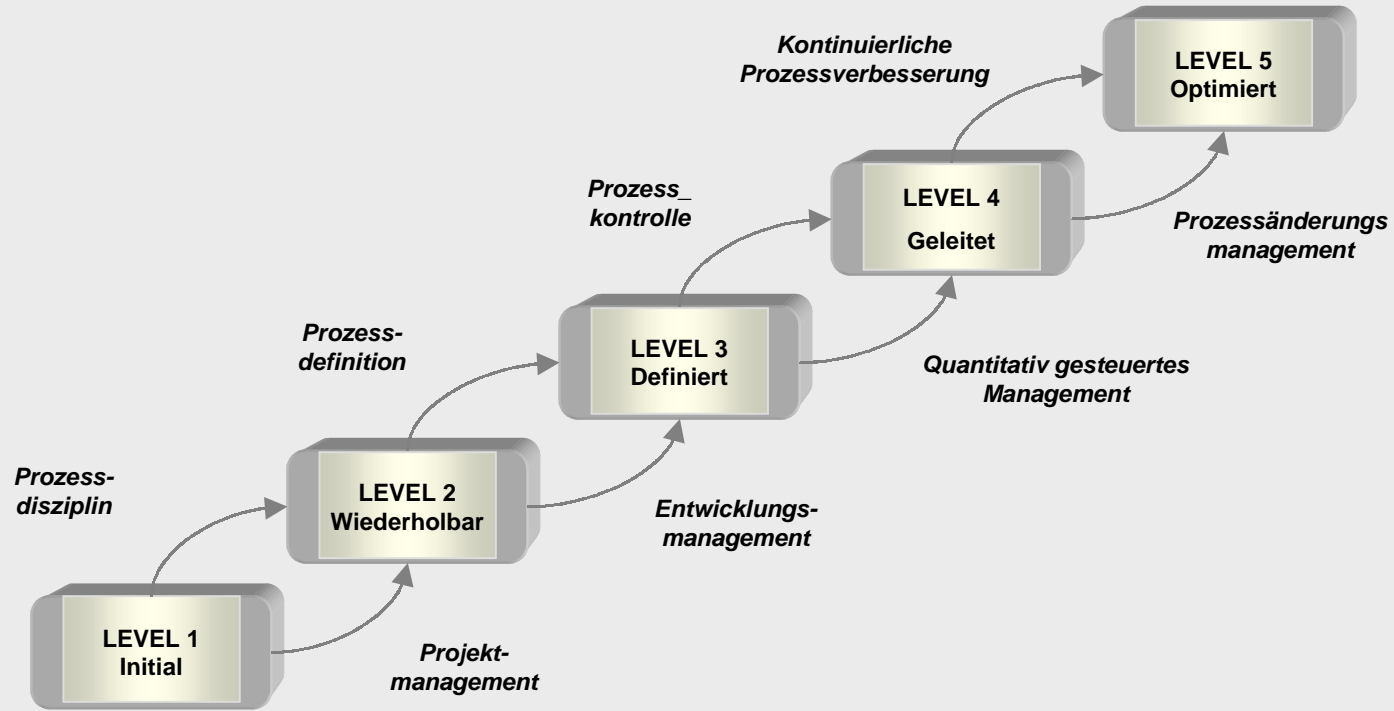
Kontinuierliche Prozessverbesserung

LEVEL 5
Optimiert

Prozess_ kontrolle

LEVEL 4
Geleitet

Prozessänderungs management

Prozess-definition

LEVEL 3
Definiert

Quantitativ gesteuertes Management

Prozess-disziplin

LEVEL 2
Wiederholbar

Entwicklungs-management

LEVEL 1
Initial

Projekt-management